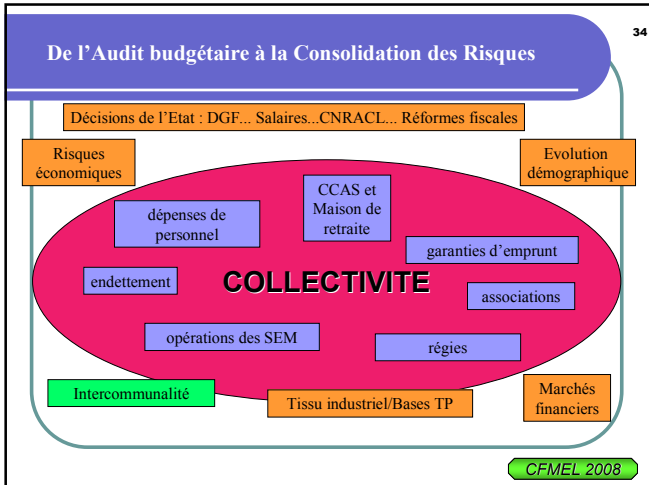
34

De l’Audit budgétaire à la Consolidation des Risques

Décisions de l’Etat : DGF... Salaires...CNRACL... Réformes fiscales

Risques économiques

Evolution démographique

CCAS et Maison de retraite

dépenses de personnel

garanties d’emprunt

endettement

COLLECTIVITE

associations

opérations des SEM

régies

Intercommunalité

Tissu industriel/Bases TP

Marchés financiers

CFMEL 2008